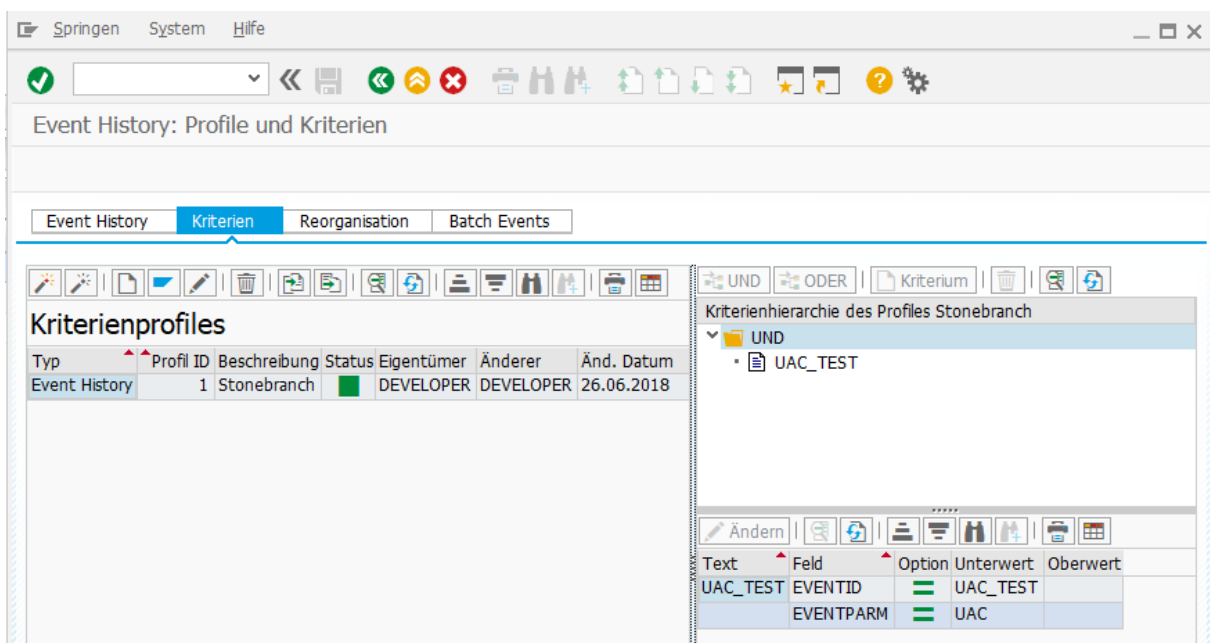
Springen System Hilfe

Event History: Profile und Kriterien

Event History | Kriterien | Reorganisation | Batch Events

Kriterienprofiles

| Typ | Profil ID | Beschreibung | Status | Eigentümer | Änderer | Änd. Datum |
|---|---|---|---|---|---|---|
| Event History | 1 | Stonebranch | | DEVELOPER | DEVELOPER | 26.06.2018 |

UND ODER Kriterium

Kriterienhierarchie des Profiles Stonebranch

UND
UAC_TEST

Ändern

| Text | Feld | Option | Unterwert | Oberwert |
|---|---|---|---|---|
| UAC_TEST | EVENTID | = | UAC_TEST | |
| | EVENTPARM | = | UAC | |